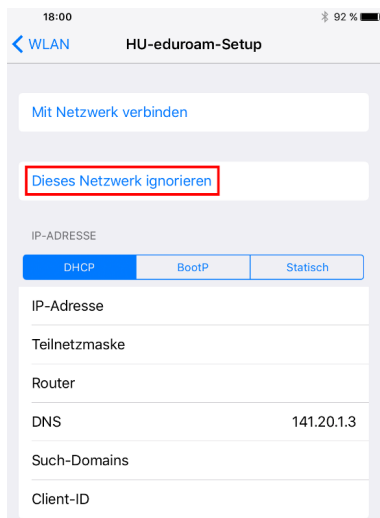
18:00

92 %

WLAN

HU-eduroam-Setup

Mit Netzwerk verbinden

Dieses Netzwerk ignorieren

IP-ADRESSE

DHCP | BootP | Statisch

IP-Adresse

Teilnetzmaske

Router

DNS 141.20.1.3

Such-Domains

Client-ID